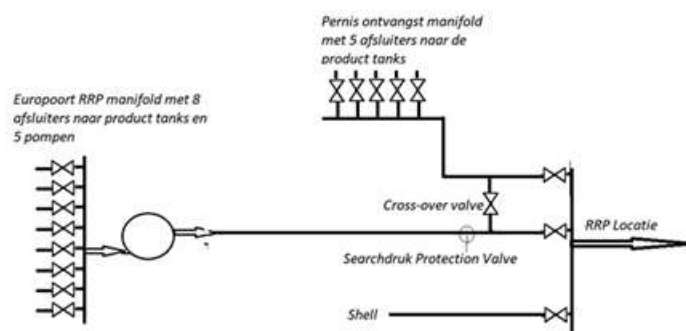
Pernis ontvangst manifold met 5 afsluiters naar de product tanks

Europoort RRP manifold met 8 afsluiters naar product tanks en 5 pompen

Cross-over valve

RRP Locatie

Searchdruk Protection Valve

Shell